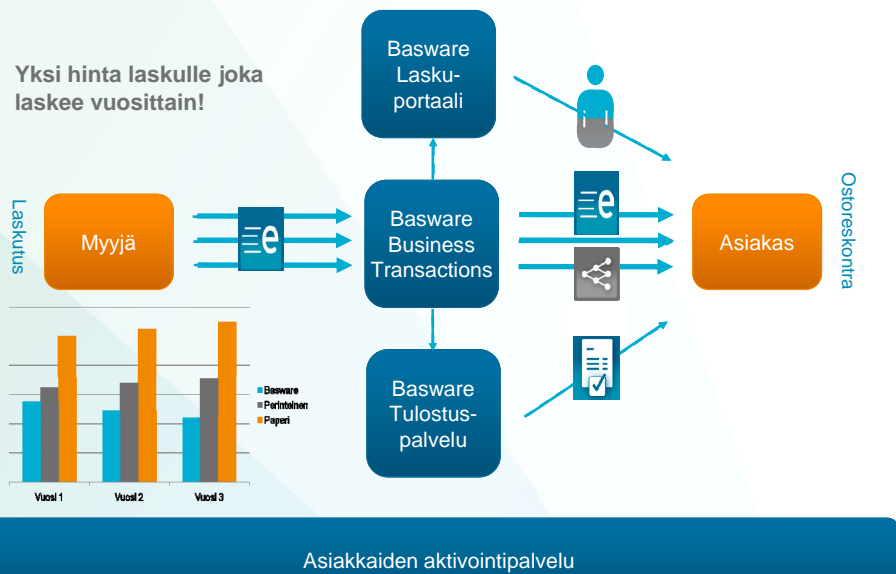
Yksi hinta laskulle joka laskee vuosittain!

Laskutus

Myyjä

Basware Lasku-portaali

Basware Business Transactions

Basware Tulostus-palvelu

Asiakas

Ostoreskontra

Basware
Perinteinen
Paperi

Vuosi 1
Vuosi 2
Vuosi 3

Asiakkaiden aktivointipalvelu